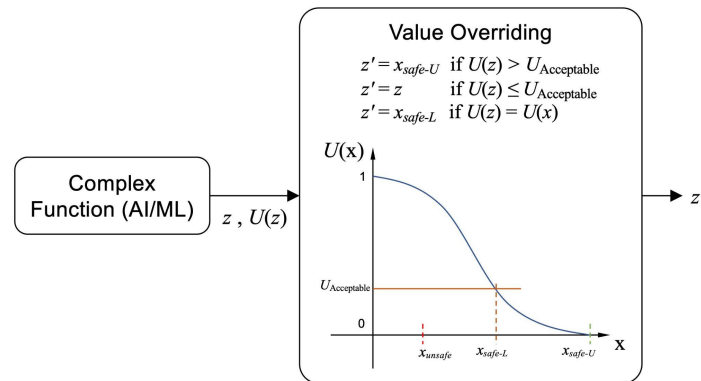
Complex Function (AI/ML)

$z$ , $U(z)$

Value Overriding

$z' = x_{safe\text{-}U}$ if $U(z) > U_{\text{Acceptable}}$
$z' = z$ if $U(z) \leq U_{\text{Acceptable}}$
$z' = x_{safe\text{-}L}$ if $U(z) = U(x)$

$U(\text{x})$

1

$U_{\text{Acceptable}}$

0

$x_{unsafe}$

$x_{safe\text{-}L}$

$x_{safe\text{-}U}$

x

$z$